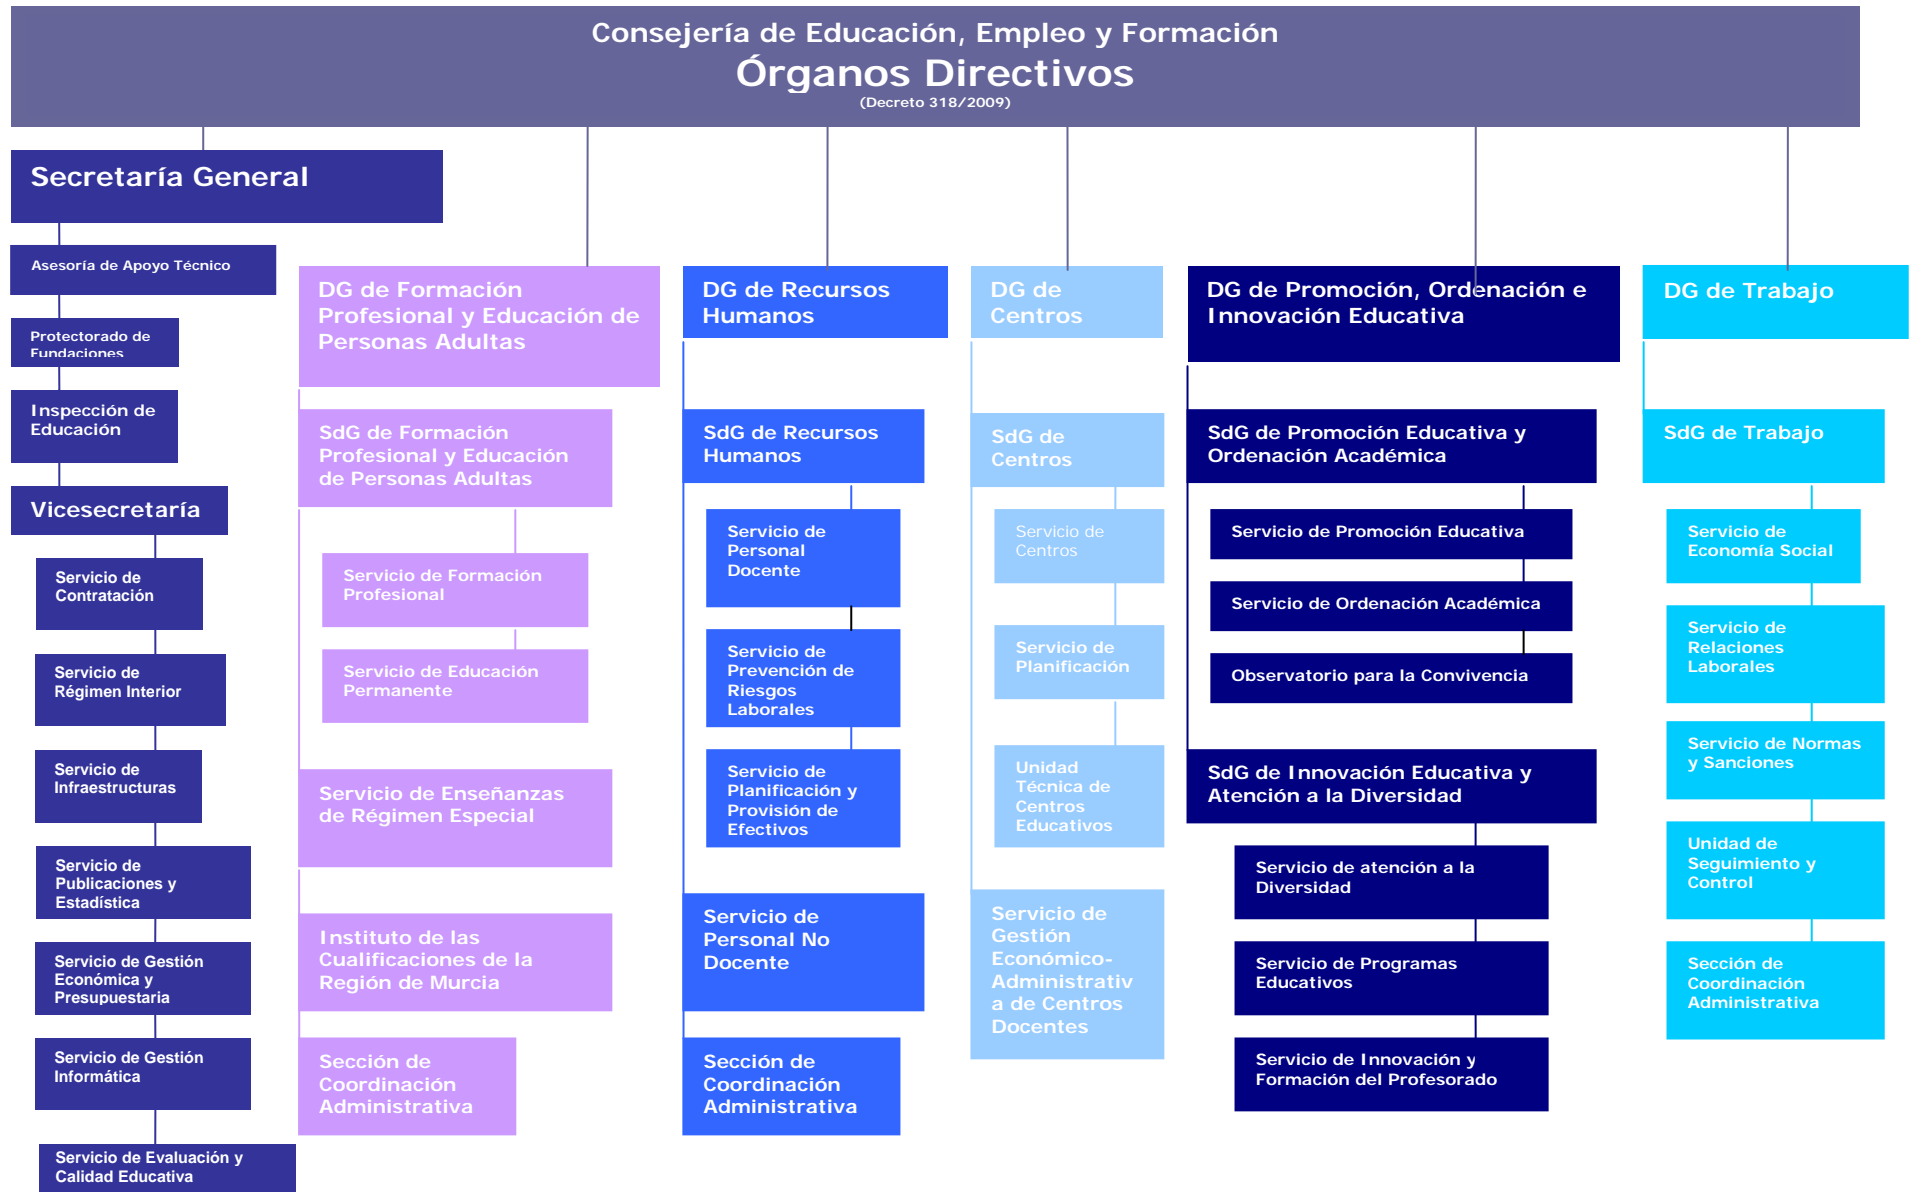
Consejería de Educación, Empleo y Formación
Órganos Directivos
(Decreto 318/2009)

Secretaría General

Asesoría de Apoyo Técnico

Protectorado de Fundaciones

Inspección de Educación

Vicesecretaría

Servicio de Contratación

Servicio de Régimen Interior

Servicio de Infraestructuras

Servicio de Publicaciones y Estadística

Servicio de Gestión Económica y Presupuestaria

Servicio de Gestión Informática

Servicio de Evaluación y Calidad Educativa

DG de Formación Profesional y Educación de Personas Adultas

SdG de Formación Profesional y Educación de Personas Adultas

Servicio de Formación Profesional

Servicio de Educación Permanente

Servicio de Enseñanzas de Régimen Especial

Instituto de las Cualificaciones de la Región de Murcia

Sección de Coordinación Administrativa

DG de Recursos Humanos

SdG de Recursos Humanos

Servicio de Personal Docente

Servicio de Prevención de Riesgos Laborales

Servicio de Planificación y Provisión de Efectivos

Servicio de Personal No Docente

Sección de Coordinación Administrativa

DG de Centros

SdG de Centros

Servicio de Centros

Servicio de Planificación

Unidad Técnica de Centros Educativos

Servicio de Gestión Económico-Administrativa de Centros Docentes

DG de Promoción, Ordenación e Innovación Educativa

SdG de Promoción Educativa y Ordenación Académica

Servicio de Promoción Educativa

Servicio de Ordenación Académica

Observatorio para la Convivencia

SdG de Innovación Educativa y Atención a la Diversidad

Servicio de atención a la Diversidad

Servicio de Programas Educativos

Servicio de Innovación y Formación del Profesorado

DG de Trabajo

SdG de Trabajo

Servicio de Economía Social

Servicio de Relaciones Laborales

Servicio de Normas y Sanciones

Unidad de Seguimiento y Control

Sección de Coordinación Administrativa